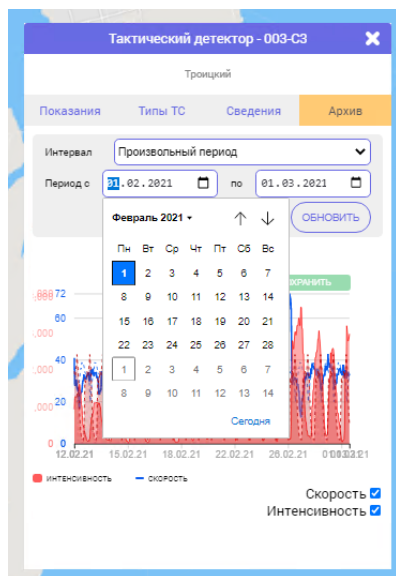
Тактический детектор - 003-С3

Троицкий

Показания Типы ТС Сведения Архив

Интервал Произвольный период

Период с 01.02.2021 по 01.03.2021

ОБНОВИТЬ

Февраль 2021

| Пн | Вт | Ср | Чт | Пт | Сб | Вс |
|---|---|---|---|---|---|---|
| 1 | 2 | 3 | 4 | 5 | 6 | 7 |
| 8 | 9 | 10 | 11 | 12 | 13 | 14 |
| 15 | 16 | 17 | 18 | 19 | 20 | 21 |
| 22 | 23 | 24 | 25 | 26 | 27 | 28 |
| 1 | 2 | 3 | 4 | 5 | 6 | 7 |
| 8 | 9 | 10 | 11 | 12 | 13 | 14 |

Сегодня

ХРАНИТЬ

72 60 40 20 0
,000 ,000 ,000 0

12.02.21 15.02.21 22.02.21 26.02.21 01.03.21

интенсивность скорость

Скорость
Интенсивность